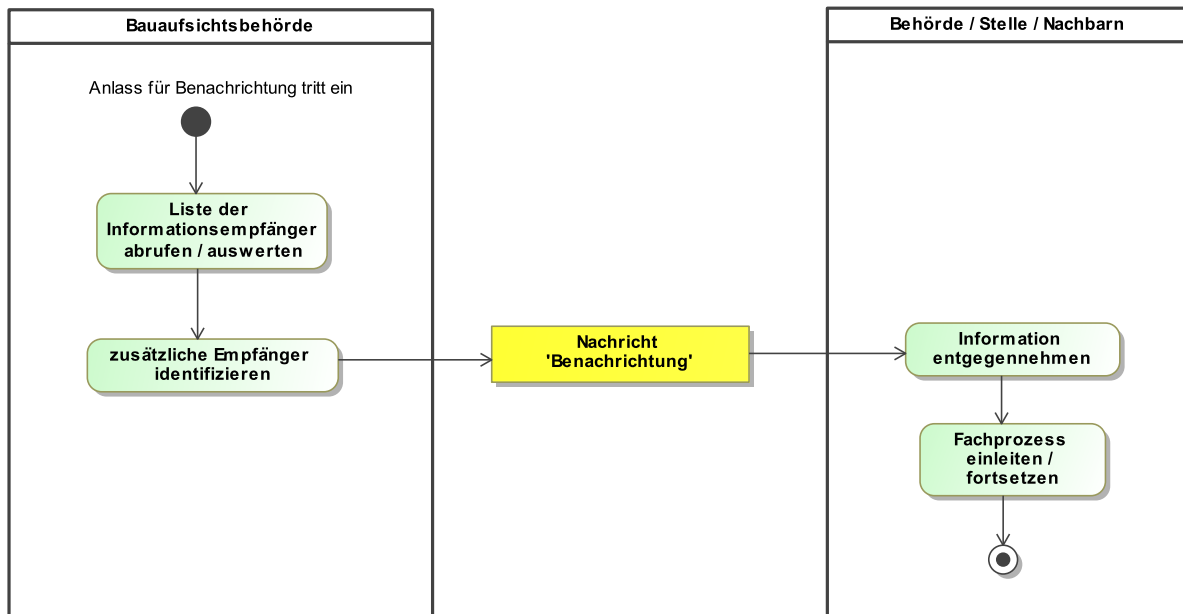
Bauaufsichtsbehörde

Behörde / Stelle / Nachbarn

Anlass für Benachrichtung tritt ein

Liste der Informationsempfänger abrufen / auswerten

zusätzliche Empfänger identifizieren

Nachricht 'Benachrichtung'

Information entgegennehmen

Fachprozess einleiten / fortsetzen